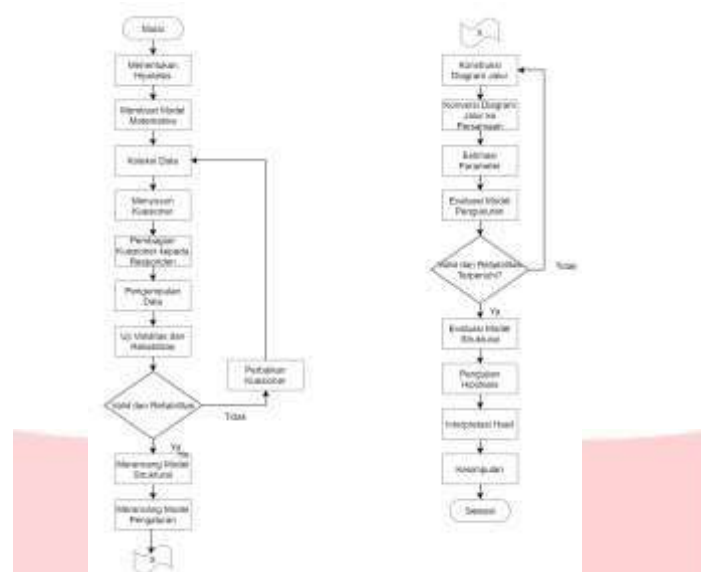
Mulai

Menentukan Hipotesis

Membuat Model Matematika

Koleksi Data

Menyusun Kuesioner

Pembagian Kuesioner kepada Responden

Pengumpulan Data

Uji Validitas dan Reliabilitas

Valid dan Reliabilitas

Perbaikan Kuesioner

Tidak

Ya

Merancang Model Struktural

Merancang Model Pengukuran

X

X

Konstruksi Diagram Jalur

Konversi Diagram Jalur ke Persamaan

Estimasi Parameter

Evaluasi Model Pengukuran

Valid dan Reliabilitas Terpenuhi?

Tidak

Ya

Evaluasi Model Struktural

Pengujian Hipotesis

Interpretasi Hasil

Kesimpulan

Selesai